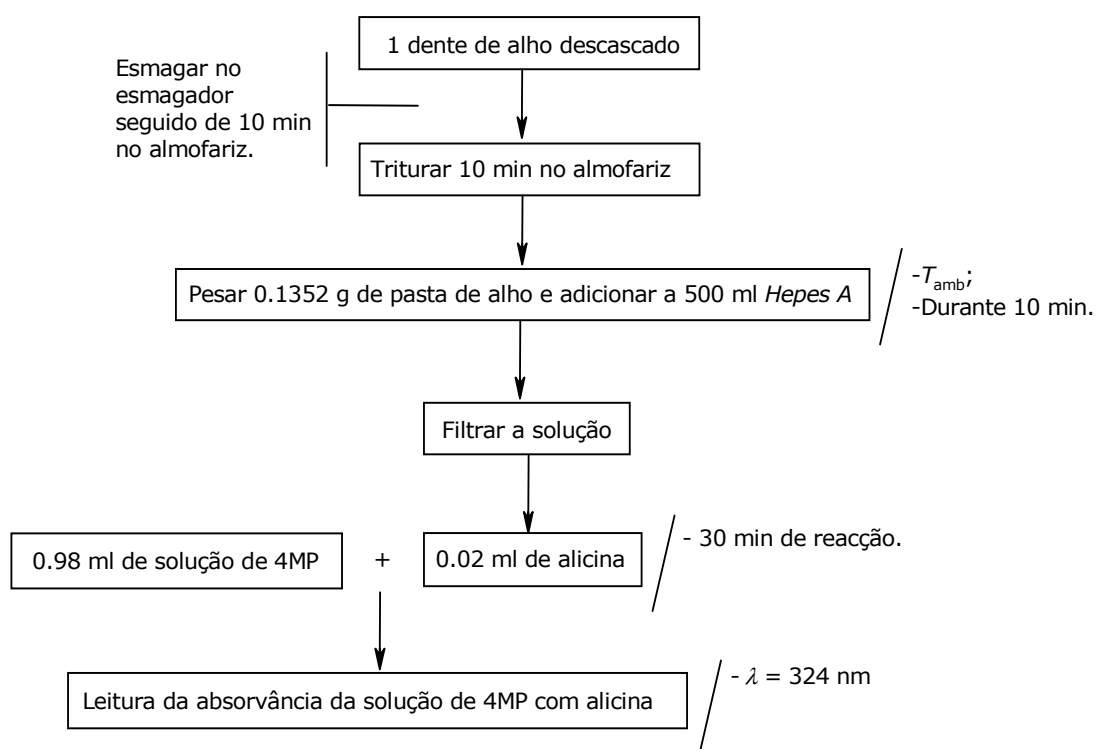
1 dente de alho descascado

Esmagar no esmagador seguido de 10 min no almofariz.

Triturar 10 min no almofariz

Pesar 0.1352 g de pasta de alho e adicionar a 500 ml *Hepes A*

-$T_{amb}$;
-Durante 10 min.

Filtrar a solução

0.98 ml de solução de 4MP + 0.02 ml de alicina

- 30 min de reacção.

Leitura da absorvância da solução de 4MP com alicina

- $\lambda$ = 324 nm